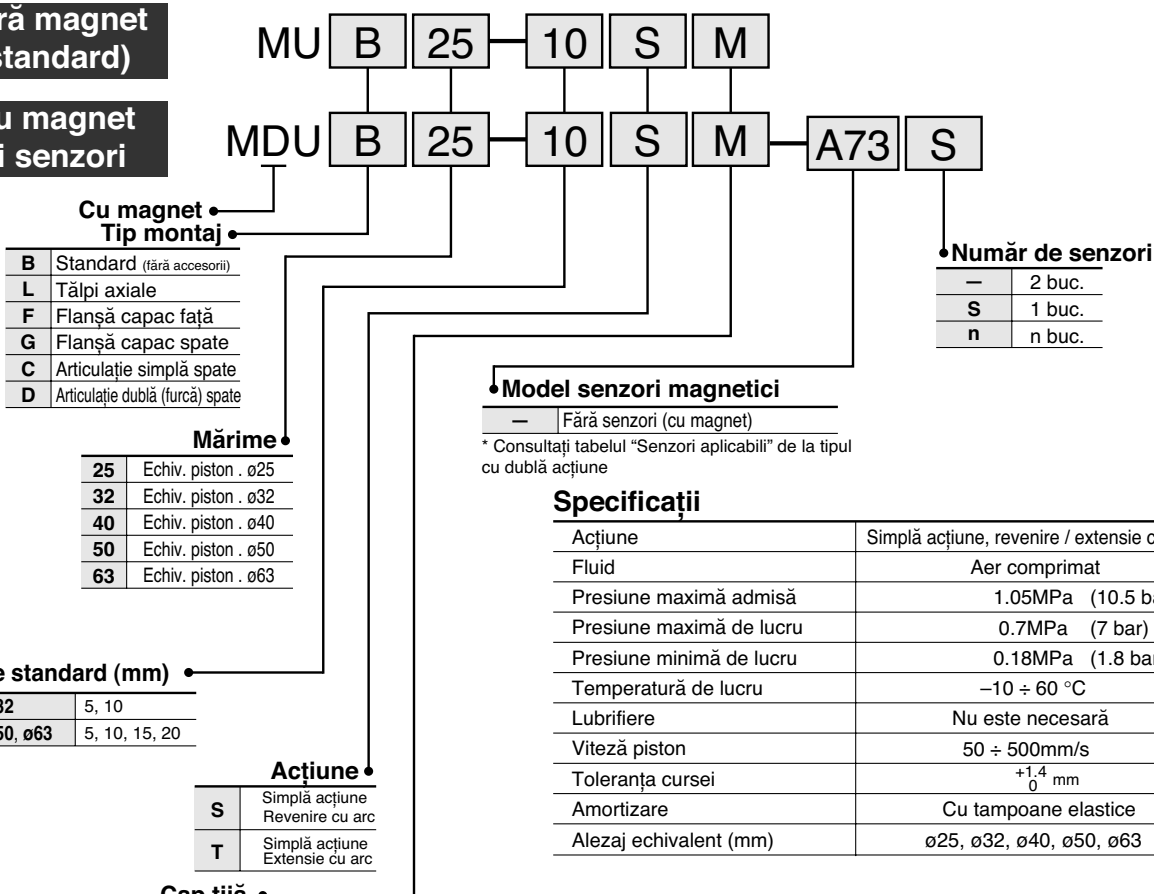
ră magnet
standard)

u magnet
i senzori

MU B 25 – 10 S M

MDU B 25 – 10 S M – A73 S

Cu magnet
Tip montaj

| B | Standard (fără accesorii) |
|---|---|
| L | Tălpi axiale |
| F | Flanșă capac față |
| G | Flanșă capac spate |
| C | Articulație simplă spate |
| D | Articulație dublă (furcă) spate |

Număr de senzori

| — | 2 buc. |
|---|---|
| S | 1 buc. |
| n | n buc. |

Model senzori magnetici

| — | Fără senzori (cu magnet) |
|---|---|

* Consultați tabelul "Senzori aplicabili" de la tipul cu dublă acțiune

Mărime

| 25 | Echiv. piston . ø25 |
|---|---|
| 32 | Echiv. piston . ø32 |
| 40 | Echiv. piston . ø40 |
| 50 | Echiv. piston . ø50 |
| 63 | Echiv. piston . ø63 |

Specificații

| Acțiune | Simplă acțiune, revenire / extensie c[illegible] |
|---|---|
| Fluid | Aer comprimat |
| Presiune maximă admisă | 1.05MPa (10.5 ba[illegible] |
| Presiune maximă de lucru | 0.7MPa (7 bar) |
| Presiune minimă de lucru | 0.18MPa (1.8 ba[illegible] |
| Temperatură de lucru | –10 ÷ 60 °C |
| Lubrifiere | Nu este necesară |
| Viteză piston | 50 ÷ 500mm/s |
| Toleranța cursei | $^{+1.4}_{0}$ mm |
| Amortizare | Cu tampoane elastice |
| Alezaj echivalent (mm) | ø25, ø32, ø40, ø50, ø63 |

e standard (mm)

| 32 | 5, 10 |
|---|---|
| 50, ø63 | 5, 10, 15, 20 |

Acțiune

| S | Simplă acțiune Revenire cu arc |
|---|---|
| T | Simplă acțiune Extensie cu arc |

Cap tijă